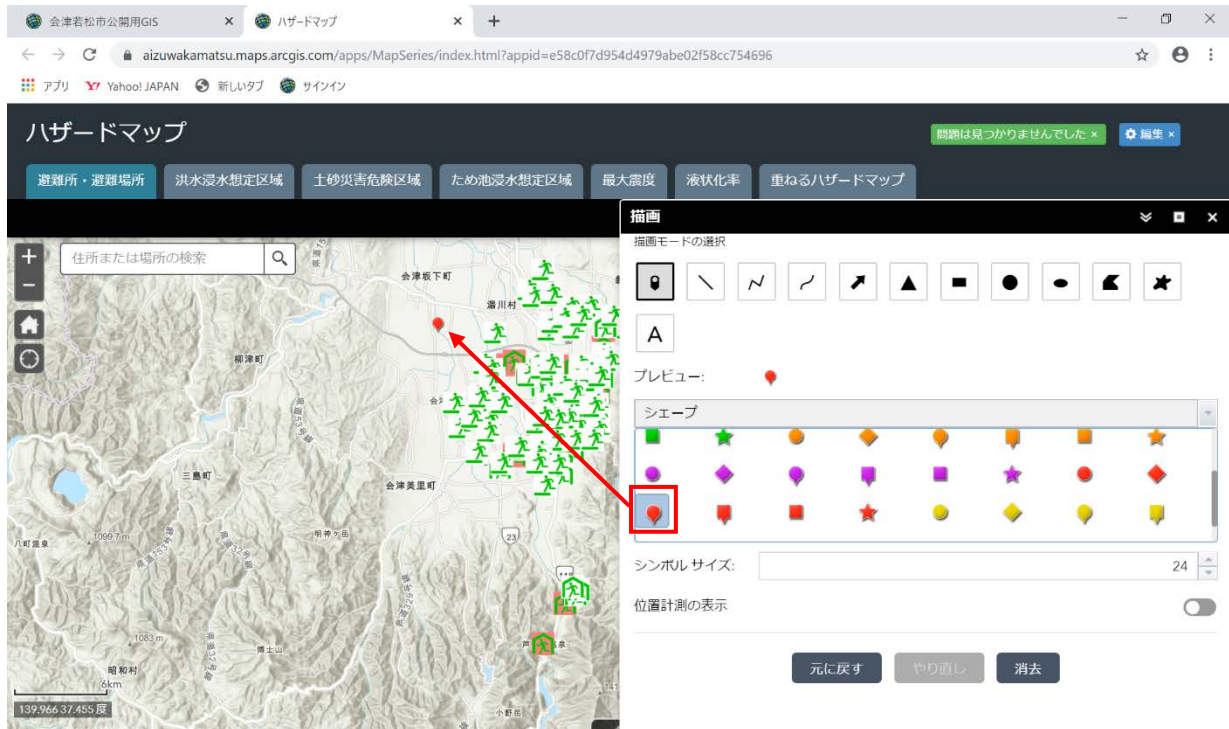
会津若松市公開用GIS ×
ハザードマップ ×
+
aizuwakamatsu.maps.arcgis.com/apps/MapSeries/index.html?appid=e58c0f7d954d4979abe02f58cc754696
アプリ Yahoo! JAPAN 新しいタブ サインイン

ハザードマップ
問題は見つかりませんでした ×
編集 ×

避難所・避難場所 洪水浸水想定区域 土砂災害危険区域 ため池浸水想定区域 最大震度 液状化率 重ねるハザードマップ

住所または場所の検索

会津坂下町
湯川村
柳津町
三島町
会津美里町
八町温泉
1099.7 m
明神ヶ岳
1083 m
博士山
昭和村
6km
23
小野岳
139.966 37.455 度

描画
描画モードの選択
A
プレビュー:
シェープ
シンボル サイズ: 24
位置計測の表示
元に戻す やり直し 消去